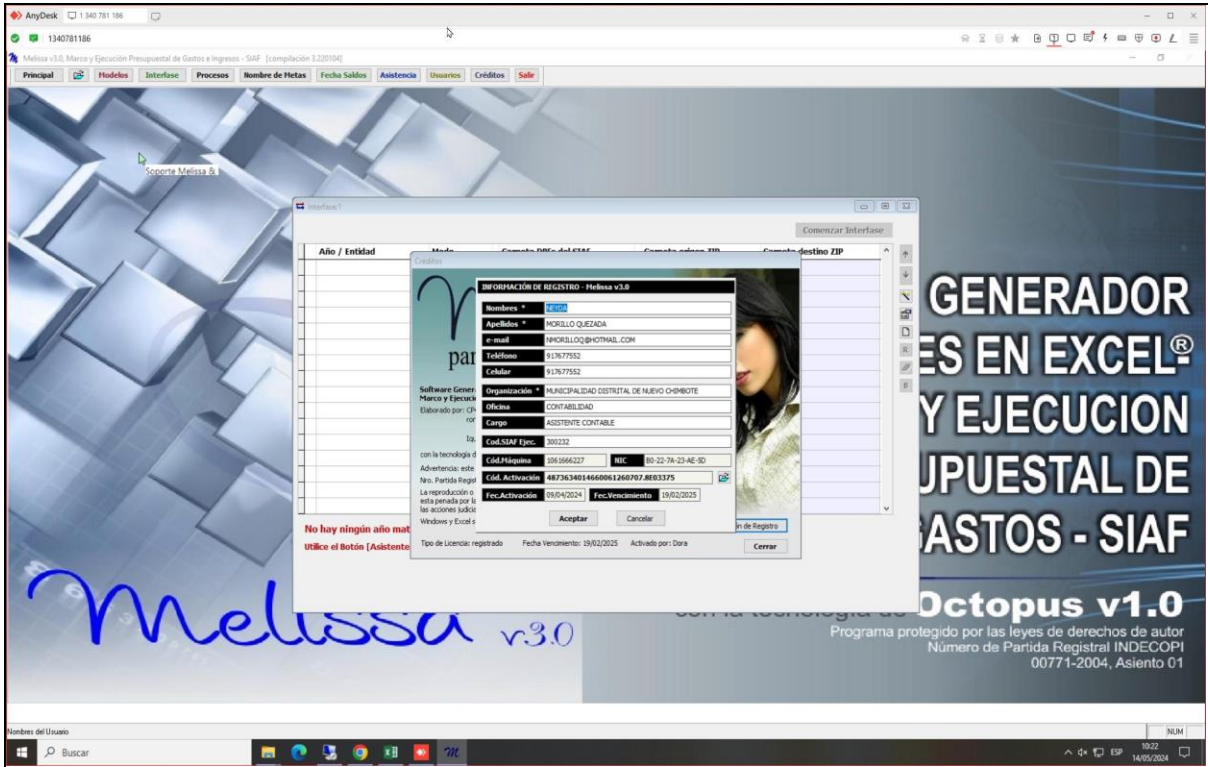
AnyDesk 1 340 781 186
1340781186
Melissa v3.0, Marco y Ejecución Presupuestal de Gastos e Ingresos - SIAF [compilación 3.220104]
Principal Modelos Interfase Procesos Nombre de Metas Fecha Saldos Asistencia Usuarios Créditos Salir

Soporte Melissa &

Interfase1
Comenzar Interfase
| Año / Entidad | Modo | Carpeta DBFs del SIAF | Carpeta origen ZIP | Carpeta destino ZIP |
|---|---|---|---|---|

Créditos
par
Software Gener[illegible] Marco y Ejecuci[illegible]
Elaborado por: CP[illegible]
ror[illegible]
Iq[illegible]
con la tecnologia d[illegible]
Advertencia: este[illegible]
Nro. Partida Regis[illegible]
La reproducción o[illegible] esta penada por la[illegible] las acciones judici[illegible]
Windows y Excel s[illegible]

INFORMACIÓN DE REGISTRO - Melissa v3.0
Nombres * NEYDA
Apellidos * MORILLO QUEZADA
e-mail NMORILLOQ@HOTMAIL.COM
Teléfono 917677552
Celular 917677552
Organización * MUNICIPALIDAD DISTRITAL DE NUEVO CHIMBOTE
Oficina CONTABILIDAD
Cargo ASISTENTE CONTABLE
Cod.SIAF Ejec. 300232
Cód.Máquina 1061666227 NIC B0-22-7A-23-AE-5D
Cód. Activación 48736340146600612607O7.8E03375
Fec.Activación 09/04/2024 Fec.Vencimiento 19/02/2025
Aceptar Cancelar

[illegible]n de Registro
Tipo de Licencia: registrado Fecha Vencimiento: 19/02/2025 Activado por: Dora
Cerrar

No hay ningún año mat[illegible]
Utilice el Botón [Asistente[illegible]

GENERADOR
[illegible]ES EN EXCEL®
Y EJECUCION
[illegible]UPUESTAL DE
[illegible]ASTOS - SIAF

Melissa v.3.0
con la tecnologia de Octopus v1.0
Programa protegido por las leyes de derechos de autor
Número de Partida Registral INDECOPI
00771-2004, Asiento 01

Nombres del Usuario
NUM
Buscar
ESP 10:22 14/05/2024